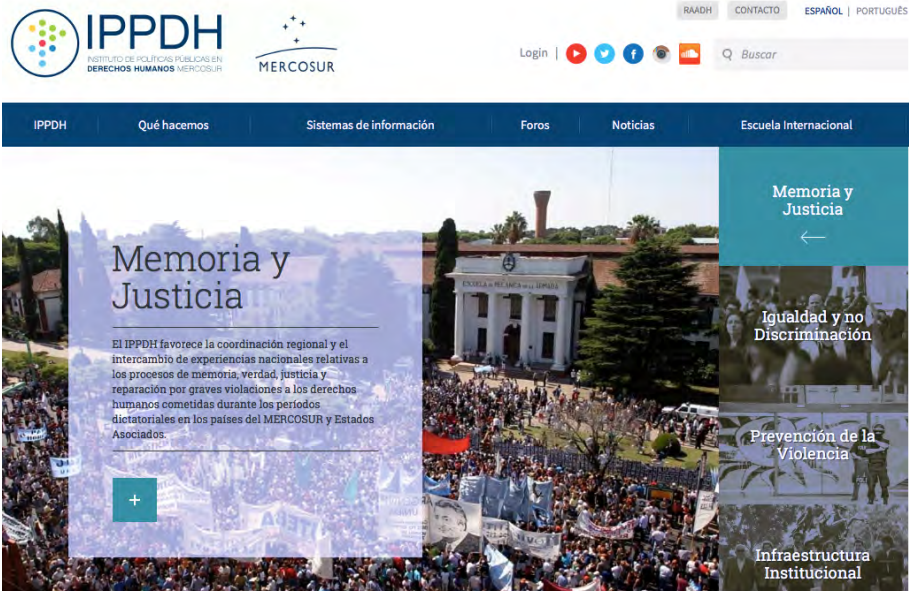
IPPDH
INSTITUTO DE POLÍTICAS PÚBLICAS EN DERECHOS HUMANOS MERCOSUR

MERCOSUR

RAADH CONTACTO ESPAÑOL | PORTUGUÊS

Login |

Buscar

IPPDH Qué hacemos Sistemas de información Foros Noticias Escuela Internacional

Memoria y Justicia

El IPPDH favorece la coordinación regional y el intercambio de experiencias nacionales relativas a los procesos de memoria, verdad, justicia y reparación por graves violaciones a los derechos humanos cometidas durante los períodos dictatoriales en los países del MERCOSUR y Estados Asociados.

+

ESCUELA DE MECANICA DE LA ARMADA

Memoria y Justicia

Igualdad y no Discriminación

Prevención de la Violencia

Infraestructura Institucional